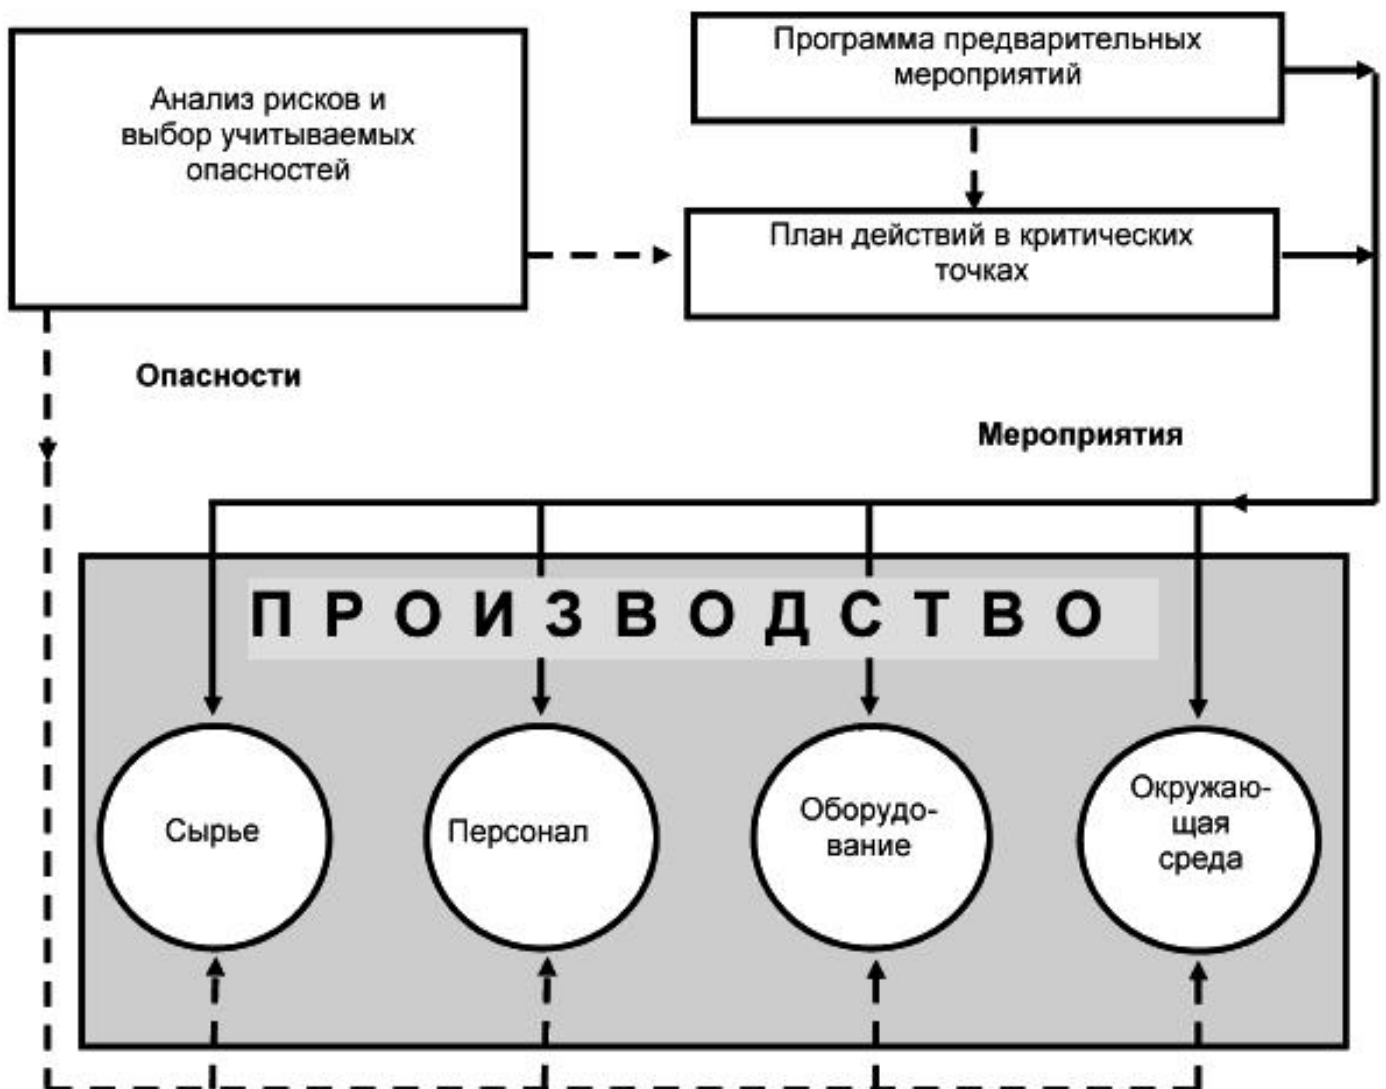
Анализ рисков и выбор учитываемых опасностей

Программа предварительных мероприятий

План действий в критических точках

Опасности

Мероприятия

ПРОИЗВОДСТВО

Сырье

Персонал

Оборудование

Окружающая среда